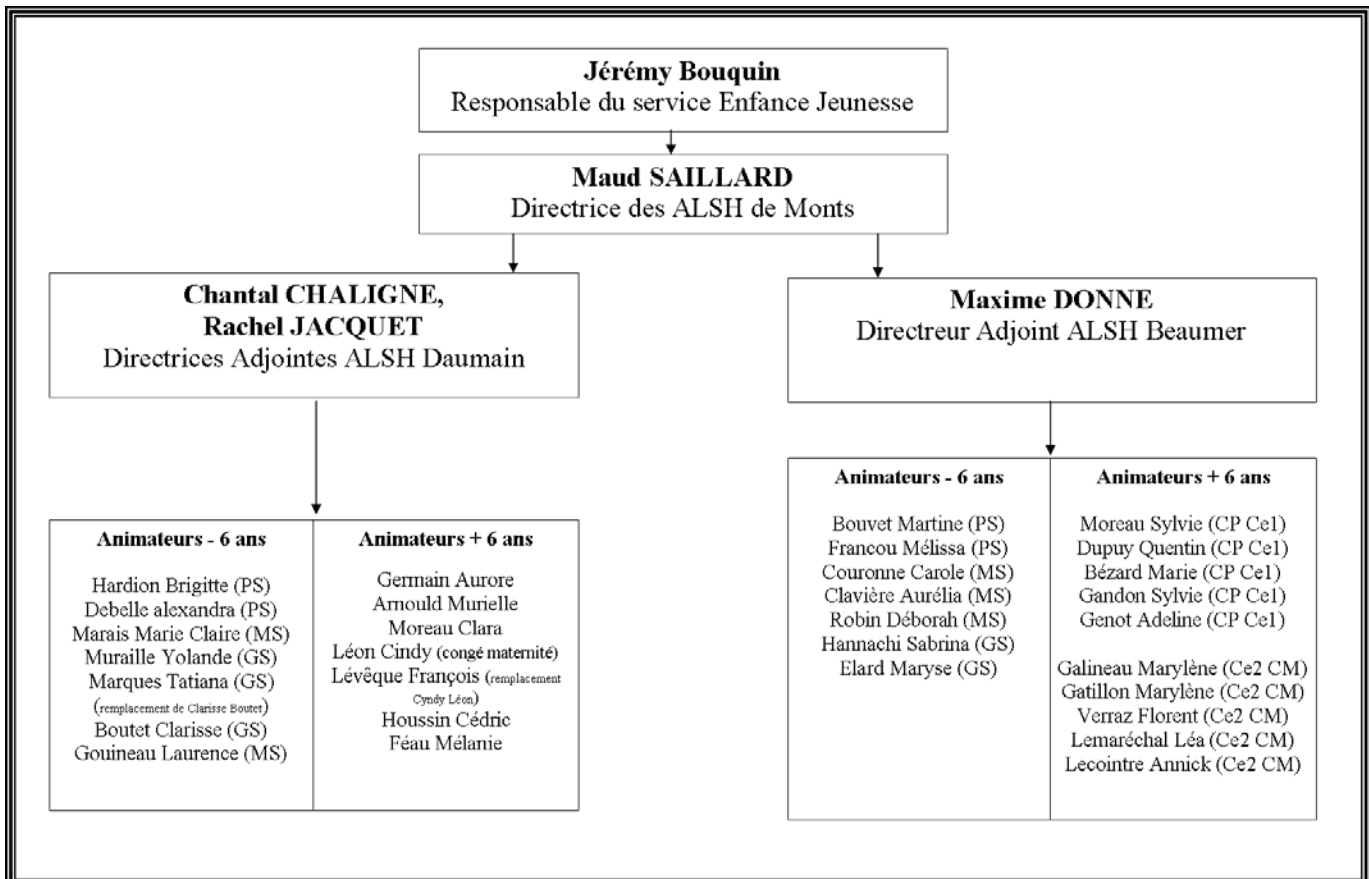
Jérémy Bouquin
Responsable du service Enfance Jeunesse

Maud SAILLARD
Directrice des ALSH de Monts

Chantal CHALIGNE,
Rachel JACQUET
Directrices Adjointes ALSH Daumain

Maxime DONNE
Directeur Adjoint ALSH Beaumer

| Animateurs - 6 ans | Animateurs + 6 ans |
|---|---|
| Hardion Brigitte (PS)<br>Debelle alexandra (PS)<br>Marais Marie Claire (MS)<br>Muraille Yolande (GS)<br>Marques Tatiana (GS) (remplacement de Clarisse Boutet)<br>Boutet Clarisse (GS)<br>Gouineau Laurence (MS) | Germain Aurore<br>Arnould Murielle<br>Moreau Clara<br>Léon Cindy (congé maternité)<br>Lévêque François (remplacement Cyndy Léon)<br>Houssin Cédric<br>Féau Mélanie |

| Animateurs - 6 ans | Animateurs + 6 ans |
|---|---|
| Bouvet Martine (PS)<br>Francou Mélissa (PS)<br>Couronne Carole (MS)<br>Clavière Aurélia (MS)<br>Robin Déborah (MS)<br>Hannachi Sabrina (GS)<br>Elard Maryse (GS) | Moreau Sylvie (CP Ce1)<br>Dupuy Quentin (CP Ce1)<br>Bézard Marie (CP Ce1)<br>Gandon Sylvie (CP Ce1)<br>Genot Adeline (CP Ce1)<br><br>Galineau Marylène (Ce2 CM)<br>Gatillon Marylène (Ce2 CM)<br>Verraz Florent (Ce2 CM)<br>Lemaréchal Léa (Ce2 CM)<br>Lecointre Annick (Ce2 CM) |